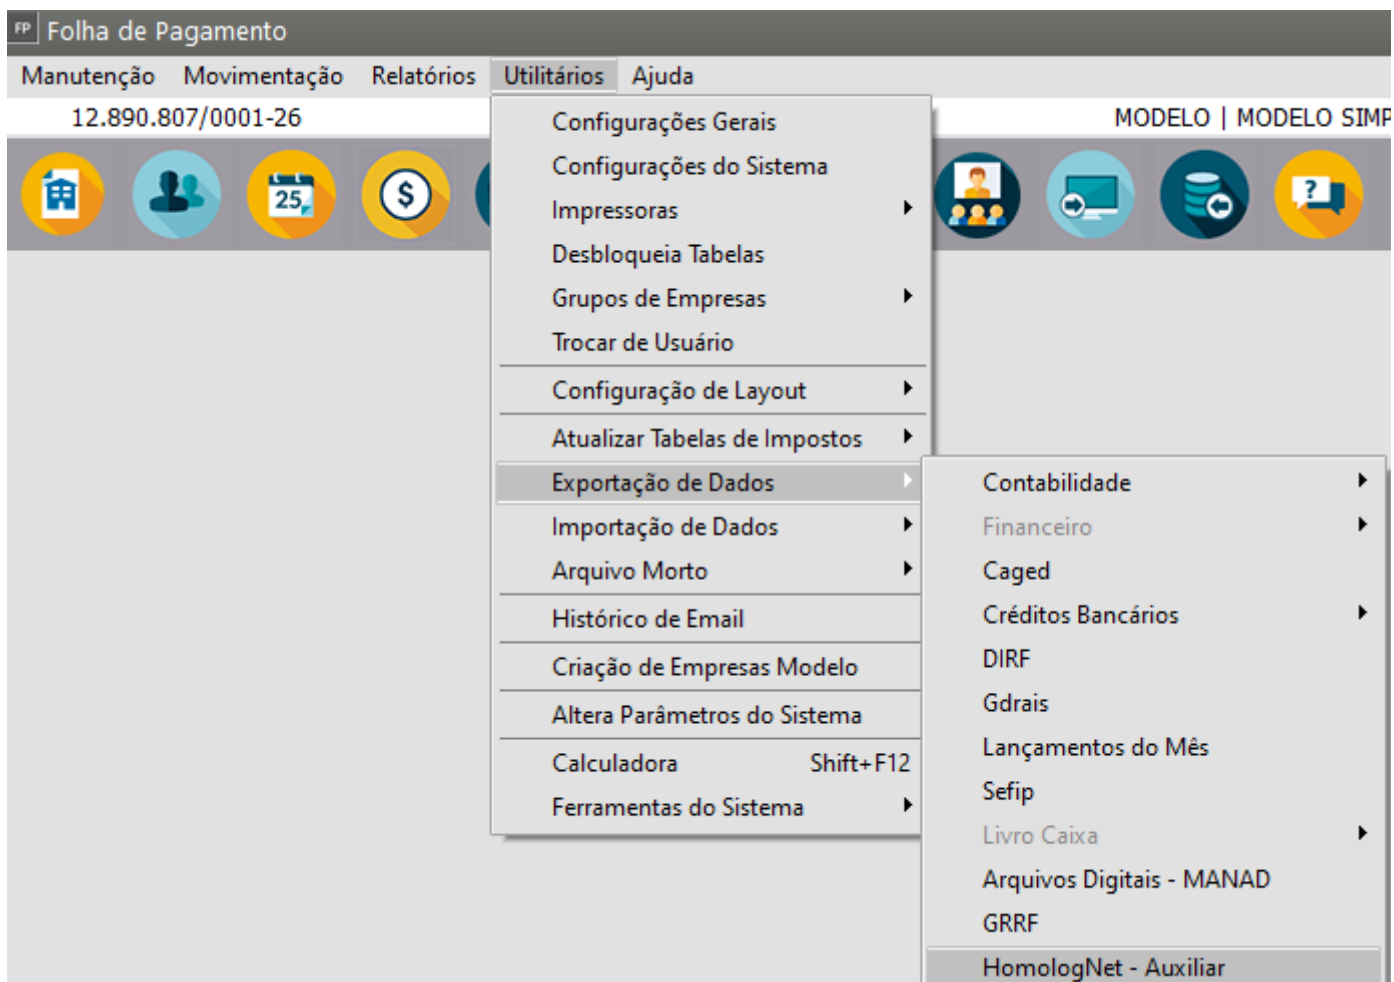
FP Folha de Pagamento

Manutenção Movimentação Relatórios Utilitários Ajuda

12.890.807/0001-26

MODELO | MODELO SIMP

25

Configurações Gerais
Configurações do Sistema
Impressoras
Desbloqueia Tabelas
Grupos de Empresas
Trocar de Usuário
Configuração de Layout
Atualizar Tabelas de Impostos
Exportação de Dados
Importação de Dados
Arquivo Morto
Histórico de Email
Criação de Empresas Modelo
Altera Parâmetros do Sistema
Calculadora Shift+F12
Ferramentas do Sistema

Contabilidade
Financeiro
Caged
Créditos Bancários
DIRF
Gdrais
Lançamentos do Mês
Sefip
Livro Caixa
Arquivos Digitais - MANAD
GRRF
HomologNet - Auxiliar